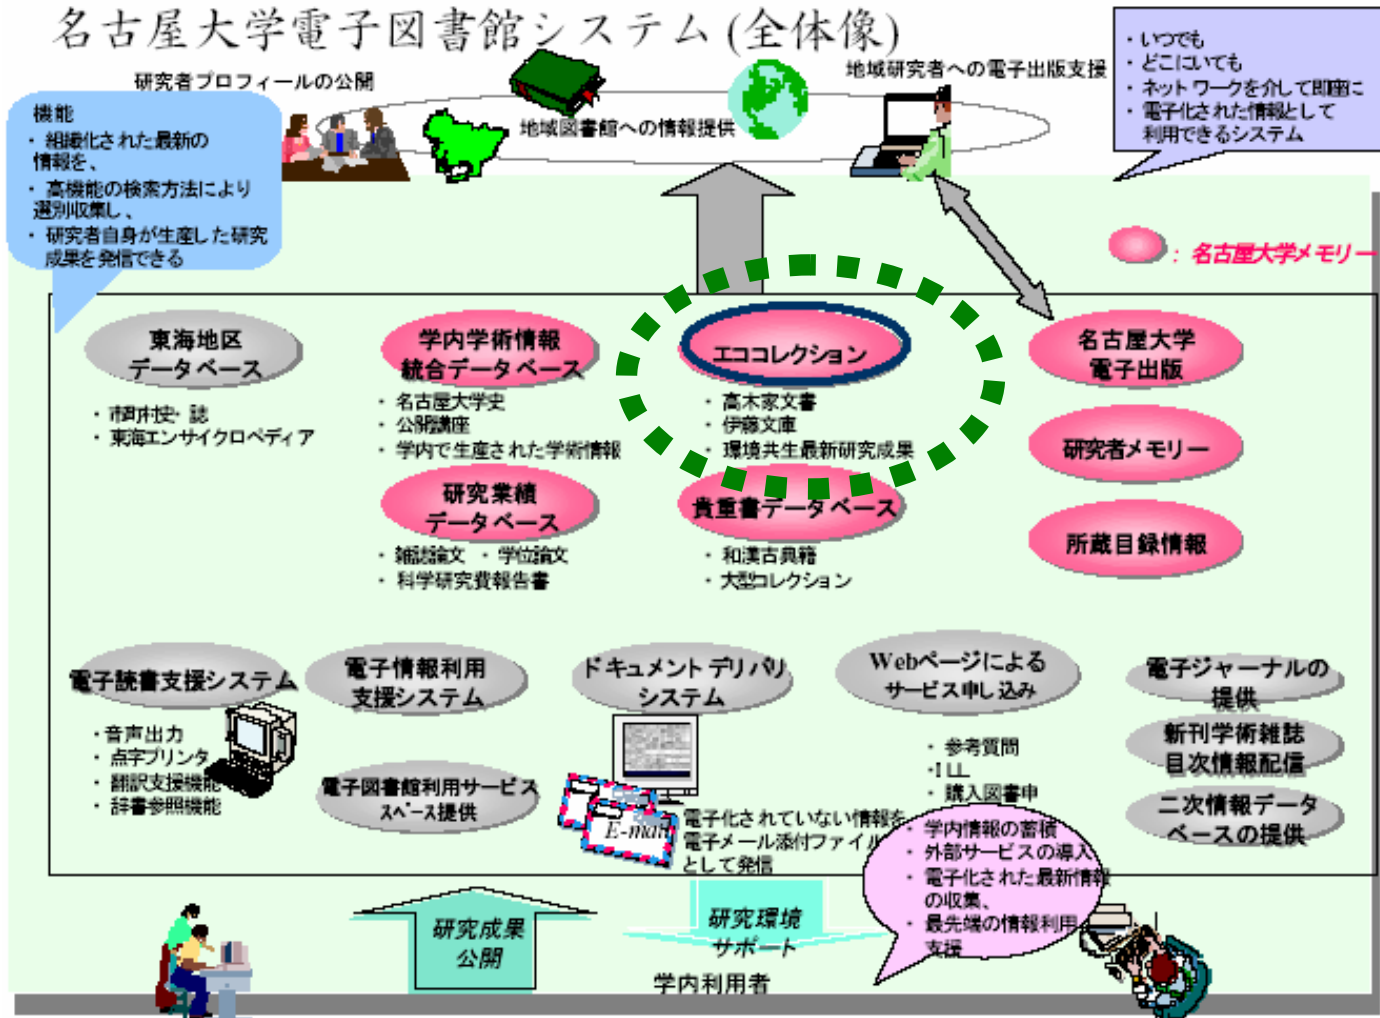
名古屋大学電子図書館システム(全体像)

研究者プロフィールの公開

地域研究者への電子出版支援

地域図書館への情報提供

・いつでも
・どこにいても
・ネットワークを介して即座に
・電子化された情報として
利用できるシステム

機能
・組織化された最新の情報を、
・高機能の検索方法により選別収集し、
・研究者自身が生産した研究成果を発信できる

：名古屋大学メモリー

東海地区データベース
・市町村史・誌
・東海エンサイクロペディア

学内学術情報統合データベース
・名古屋大学史
・公開講座
・学内で生産された学術情報

エココレクション
・高木家文書
・伊藤文庫
・環境共生最新研究成果

名古屋大学電子出版

研究者メモリー

所蔵目録情報

研究業績データベース
・雑誌論文 ・学位論文
・科学研究費報告書

貴重書データベース
・和漢古典籍
・大型コレクション

電子読書支援システム
・音声出力
・点字プリンタ
・翻訳支援機能
・辞書参照機能

電子情報利用支援システム

ドキュメントデリバリシステム

Webページによるサービス申し込み
・参考質問
・ILL
・購入図書申

電子ジャーナルの提供

新刊学術雑誌目次情報配信

二次情報データベースの提供

電子図書館利用サービススペース提供

E-mail

電子化されていない情報を電子メール添付ファイルとして発信

・学内情報の蓄積
・外部サービスの導入
・電子化された最新情報の収集、
・最先端の情報利用支援

研究成果公開

研究環境サポート

学内利用者